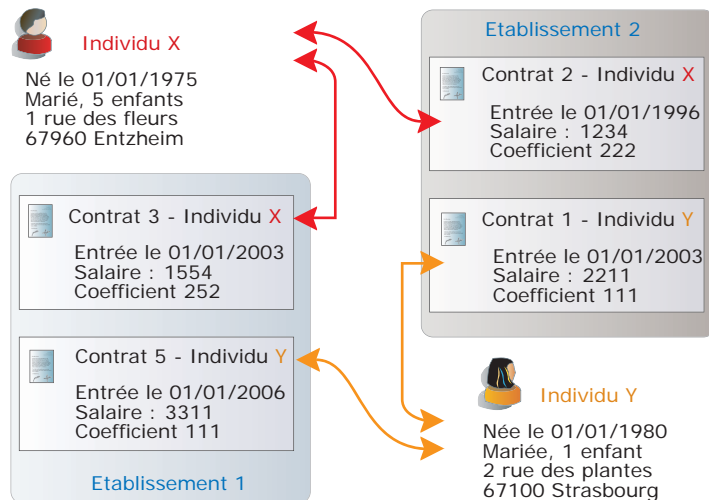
Individu X

Né le 01/01/1975
Marié, 5 enfants
1 rue des fleurs
67960 Entzheim

Etablissement 2

Contrat 2 - Individu X

Entrée le 01/01/1996
Salaire : 1234
Coefficient 222

Contrat 1 - Individu Y

Entrée le 01/01/2003
Salaire : 2211
Coefficient 111

Contrat 3 - Individu X

Entrée le 01/01/2003
Salaire : 1554
Coefficient 252

Contrat 5 - Individu Y

Entrée le 01/01/2006
Salaire : 3311
Coefficient 111

Etablissement 1

Individu Y

Née le 01/01/1980
Mariée, 1 enfant
2 rue des plantes
67100 Strasbourg